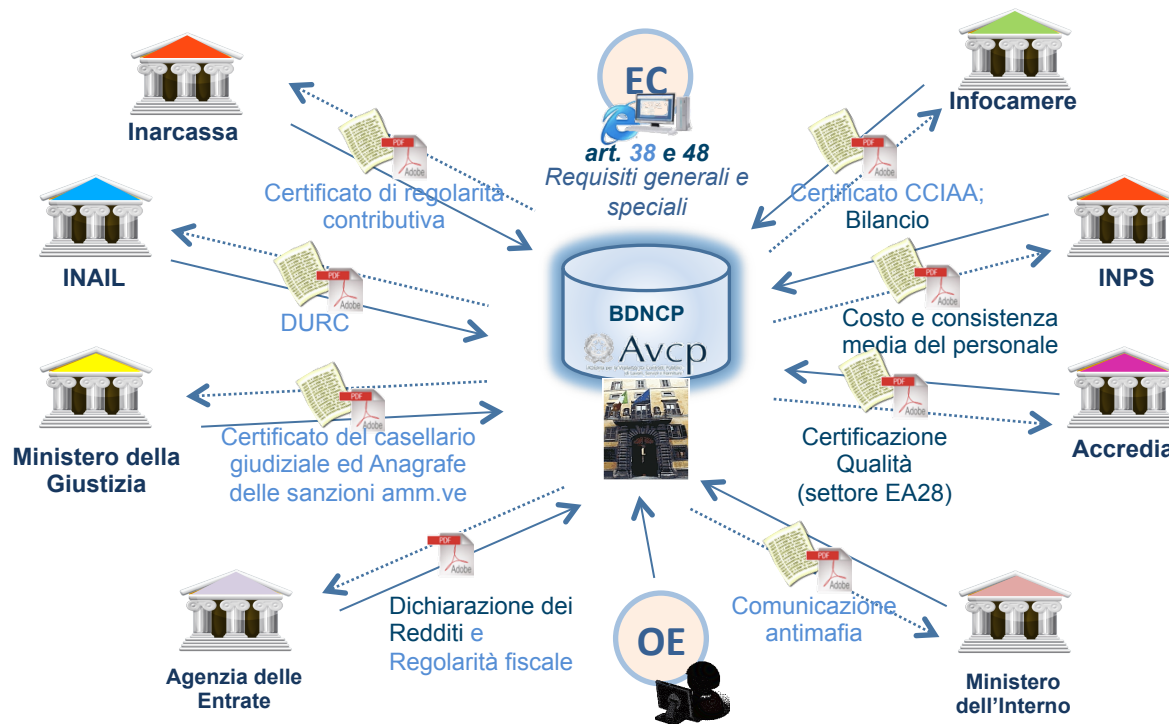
EC

art. 38 e 48
Requisiti generali e speciali

Inarcassa

Certificato di regolarità contributiva

INAIL

DURC

Ministero della Giustizia

Certificato del casellario giudiziale ed Anagrafe delle sanzioni amm.ve

Agenzia delle Entrate

Dichiarazione dei Redditi e Regolarità fiscale

BDNCP
Avcp

OE

Infocamere

Certificato CCIAA; Bilancio

INPS

Costo e consistenza media del personale

Accredia

Certificazione Qualità (settore EA28)

Comunicazione antimafia

Ministero dell'Interno

PDF
Adobe